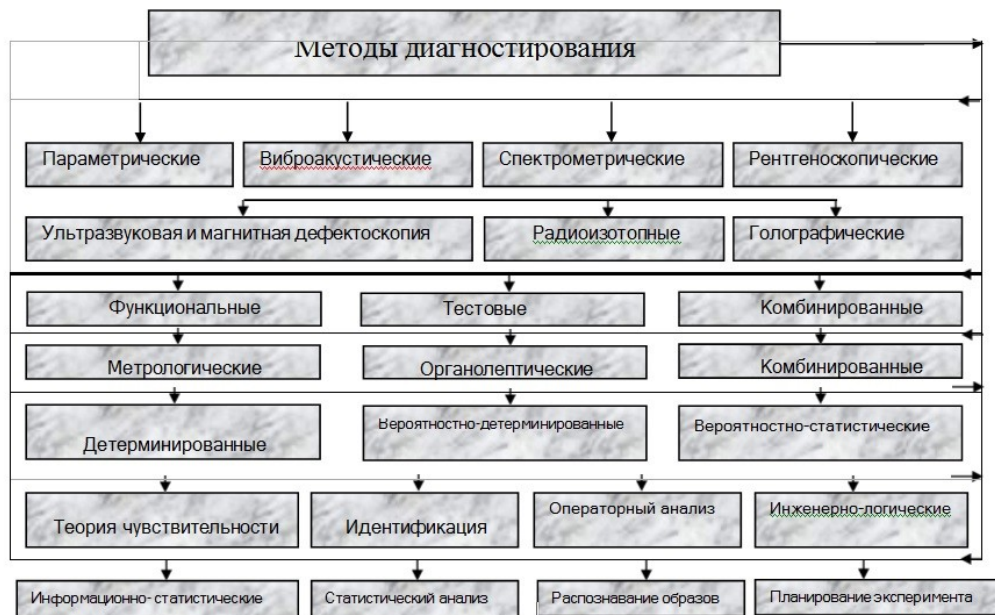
Методы диагностирования

Параметрические

Виброакустические

Спектрометрические

Рентгеноскопические

Ультразвуковая и магнитная дефектоскопия

Радиоизотопные

Голографические

Функциональные

Тестовые

Комбинированные

Метрологические

Органолептические

Комбинированные

Детерминированные

Вероятностно-детерминированные

Вероятностно-статистические

Теория чувствительности

Идентификация

Операторный анализ

Инженерно-логические

Информационно-статистические

Статистический анализ

Распознавание образов

Планирование эксперимента